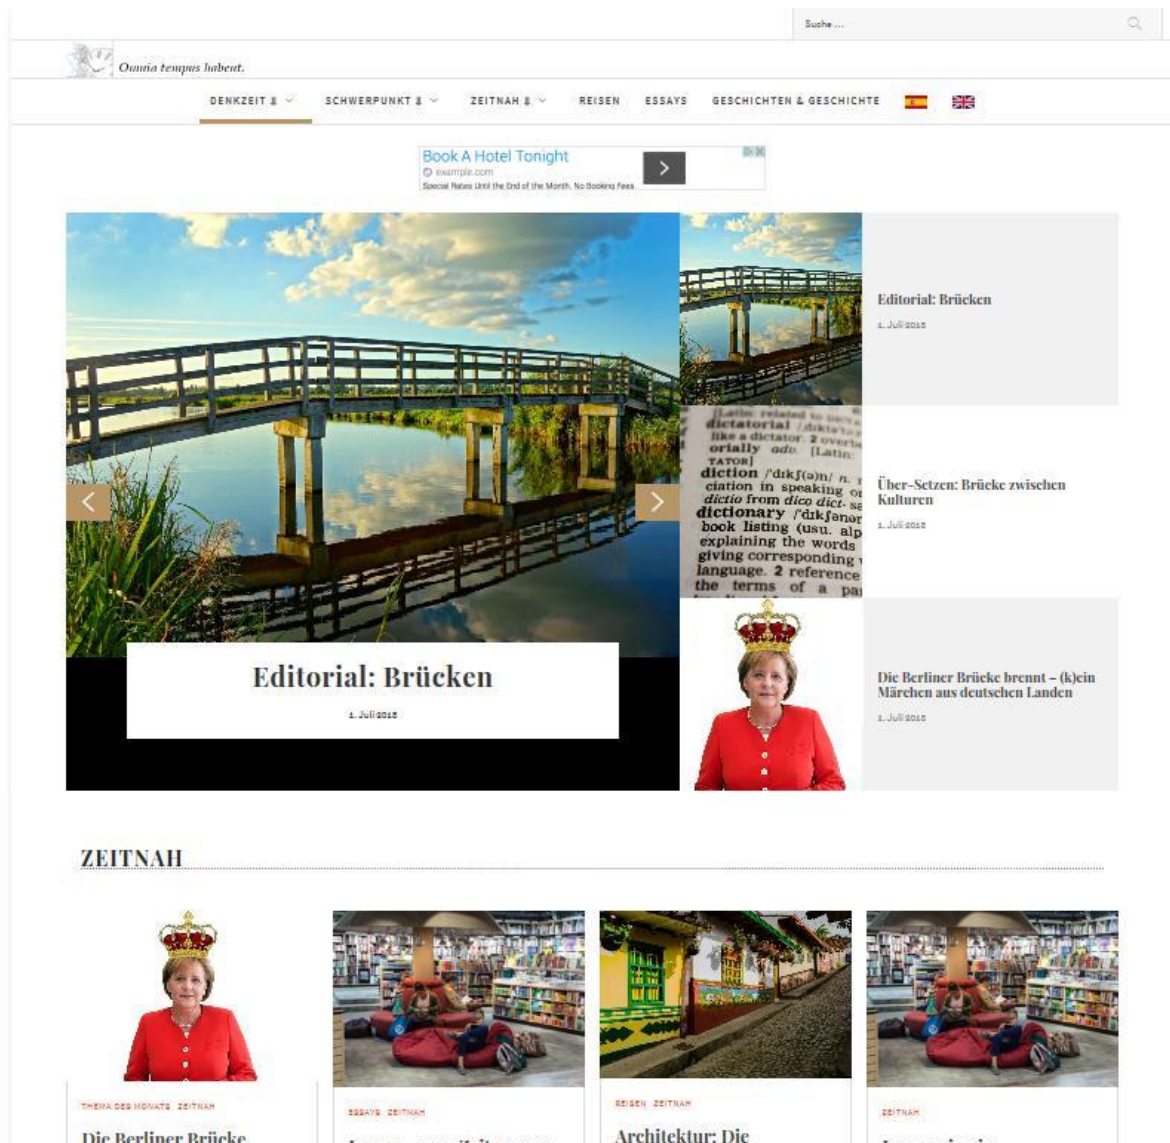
Suche ...

Omnia tempus habent.

DENKZEIT II SCHWERPUNKT II ZEITNAH II REISEN ESSAYS GESCHICHTEN & GESCHICHTE

Book A Hotel Tonight
example.com
Special Rates Until the End of the Month. No Booking Fees

Editorial: Brücken
1. Juli 2015

Editorial: Brücken
1. Juli 2015

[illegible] dictatorial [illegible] like a dictator. 2 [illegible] orially adv. [Latin: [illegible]TATOR] diction /ˈdɪkʃ(ə)n/ n. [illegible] ciation in speaking or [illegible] dictio from dico dict- sa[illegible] dictionary /ˈdɪkʃənər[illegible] book listing (usu. alp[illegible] explaining the words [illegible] giving corresponding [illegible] language. 2 reference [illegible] the terms of a pa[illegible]

Über-Setzen: Brücke zwischen Kulturen
1. Juli 2015

Die Berliner Brücke brennt – (k)ein Märchen aus deutschen Landen
1. Juli 2015

ZEITNAH

THEMA DES MONATS ZEITNAH
Die Berliner Brücke

ESSAYS ZEITNAH
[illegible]

REISEN ZEITNAH
Architektur: Die

ZEITNAH
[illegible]